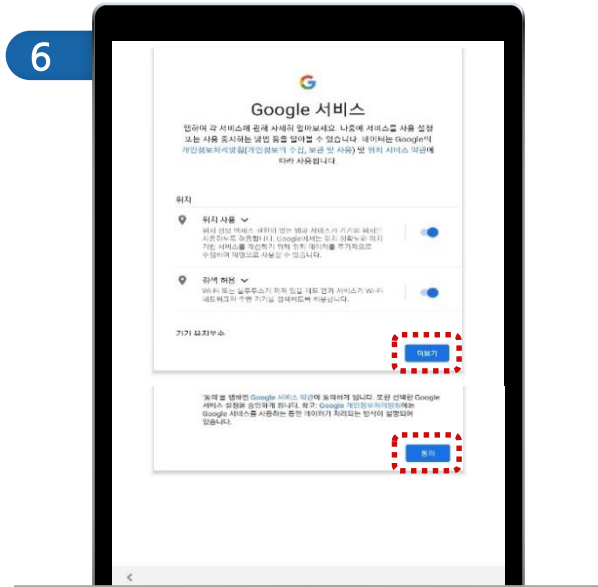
6

G

Google 서비스

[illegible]

위치

위치 사용

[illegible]

검색 허용

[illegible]

기기 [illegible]

더보기

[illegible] Google 서비스 약관에 동의하게 됩니다. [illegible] Google 서비스 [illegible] Google 개인정보처리방침에는 Google 서비스를 사용하는 동안 데이터가 처리되는 방식이 설명되어 있습니다.

동의

<